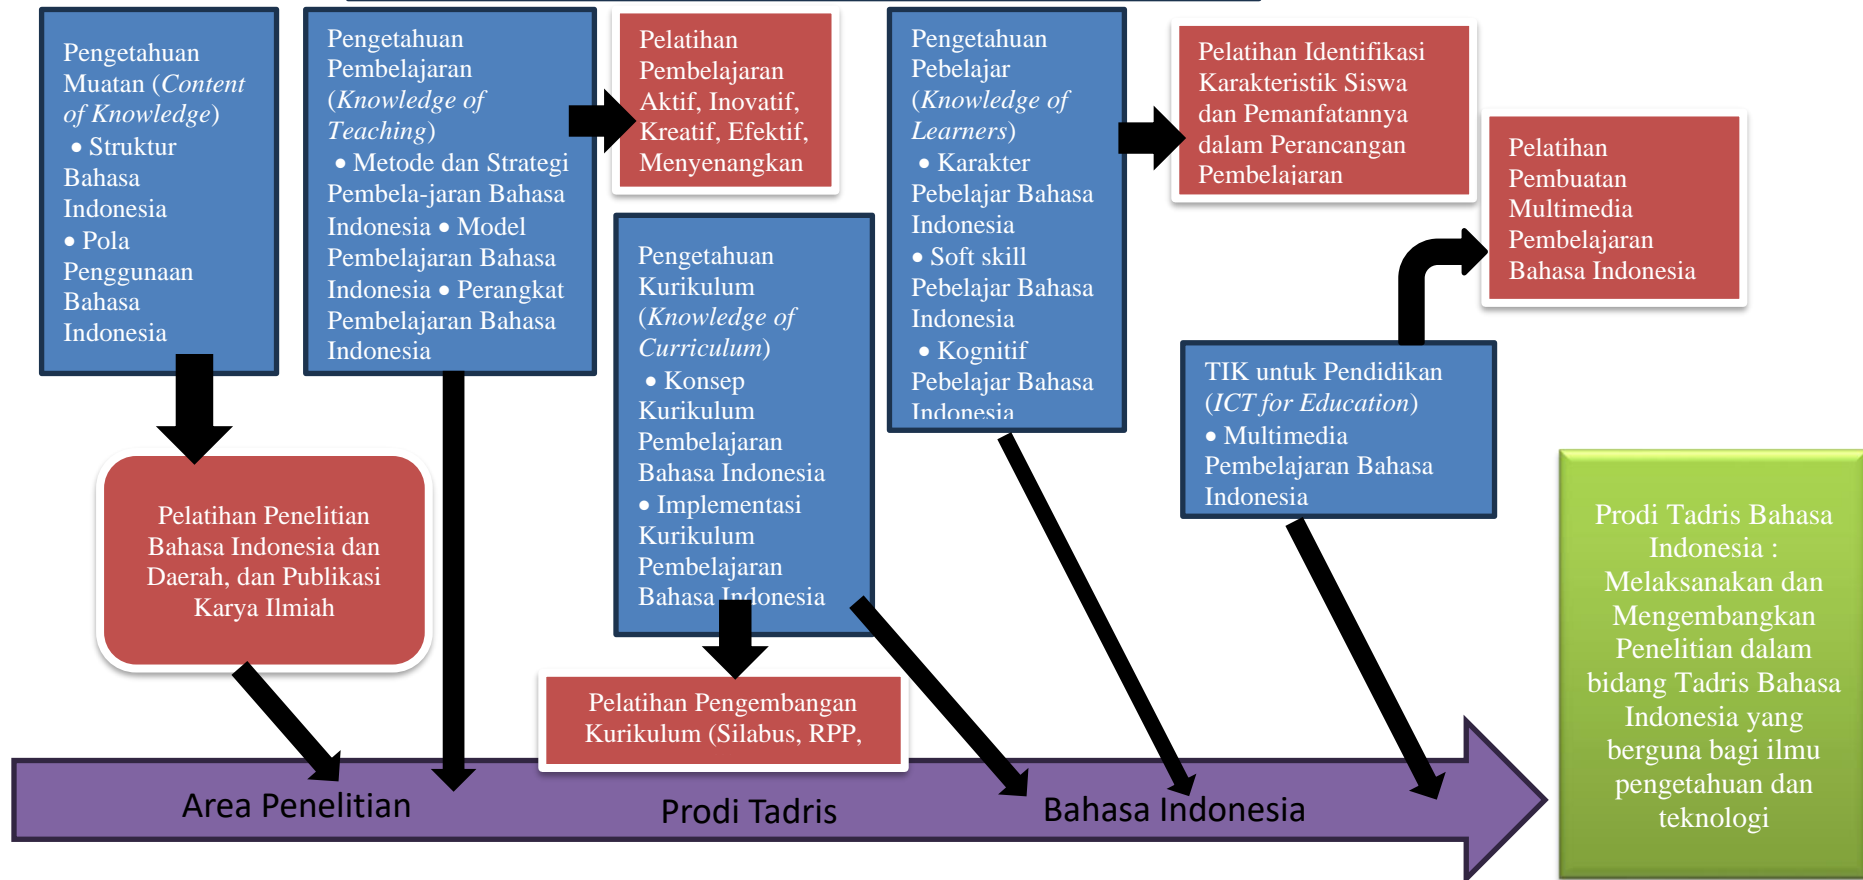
Pengetahuan Muatan (*Content of Knowledge*)
• Struktur Bahasa Indonesia
• Pola Penggunaan Bahasa Indonesia

Pengetahuan Pembelajaran (*Knowledge of Teaching*)
• Metode dan Strategi Pembela-jaran Bahasa Indonesia • Model Pembelajaran Bahasa Indonesia • Perangkat Pembelajaran Bahasa Indonesia

Pelatihan Pembelajaran Aktif, Inovatif, Kreatif, Efektif, Menyenangkan

Pengetahuan Pebelajar (*Knowledge of Learners*)
• Karakter Pebelajar Bahasa Indonesia
• Soft skill Pebelajar Bahasa Indonesia
• Kognitif Pebelajar Bahasa Indonesia

Pelatihan Identifikasi Karakteristik Siswa dan Pemanfatannya dalam Perancangan Pembelajaran

Pelatihan Pembuatan Multimedia Pembelajaran Bahasa Indonesia

Pengetahuan Kurikulum (*Knowledge of Curriculum*)
• Konsep Kurikulum Pembelajaran Bahasa Indonesia
• Implementasi Kurikulum Pembelajaran Bahasa Indonesia

TIK untuk Pendidikan (*ICT for Education*)
• Multimedia Pembelajaran Bahasa Indonesia

Pelatihan Penelitian Bahasa Indonesia dan Daerah, dan Publikasi Karya Ilmiah

Pelatihan Pengembangan Kurikulum (Silabus, RPP,

Prodi Tadris Bahasa Indonesia : Melaksanakan dan Mengembangkan Penelitian dalam bidang Tadris Bahasa Indonesia yang berguna bagi ilmu pengetahuan dan teknologi

Area Penelitian Prodi Tadris Bahasa Indonesia